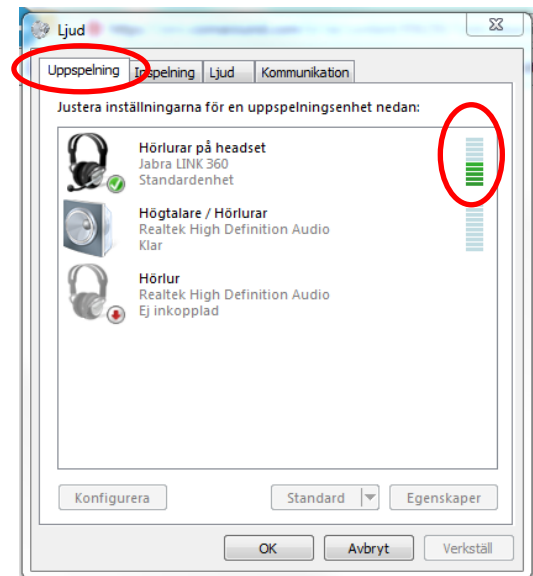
Ljud

Uppspelning | Inspelning | Ljud | Kommunikation

Justera inställningarna för en uppspelningsenhet nedan:

Hörlurar på headset
Jabra LINK 360
Standardenhet

Högtalare / Hörlurar
Realtek High Definition Audio
Klar

Hörlur
Realtek High Definition Audio
Ej inkopplad

Konfigurera

Standard

Egenskaper

OK

Avbryt

Verkställ